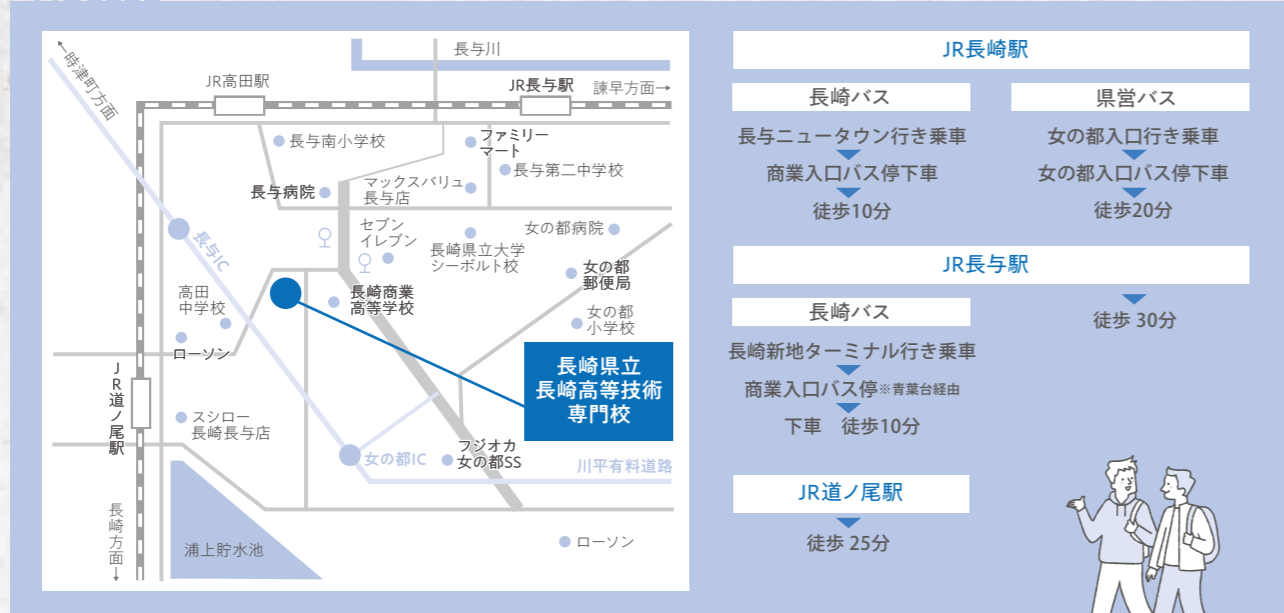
←時津町方面
長与川
JR高田駅
JR長与駅
諫早方面→
長与南小学校
ファミリーマート
長与病院
マックスバリュ長与店
長与第二中学校
長与IC
セブンイレブン
長崎県立大学シーボルト校
女の都病院
女の都郵便局
高田中学校
長崎商業高等学校
女の都小学校
ローソン
JR道ノ尾駅
長崎県立長崎高等技術専門校
スシロー長崎長与店
女の都IC
フジオカ女の都SS
川平有料道路
長崎方面↓
浦上貯水池
ローソン

JR長崎駅
長崎バス
長与ニュータウン行き乗車
商業入口バス停下車
徒歩10分
県営バス
女の都入口行き乗車
女の都入口バス停下車
徒歩20分
JR長与駅
長崎バス
長崎新地ターミナル行き乗車
商業入口バス停※青葉台経由
下車　徒歩10分
徒歩 30分
JR道ノ尾駅
徒歩 25分